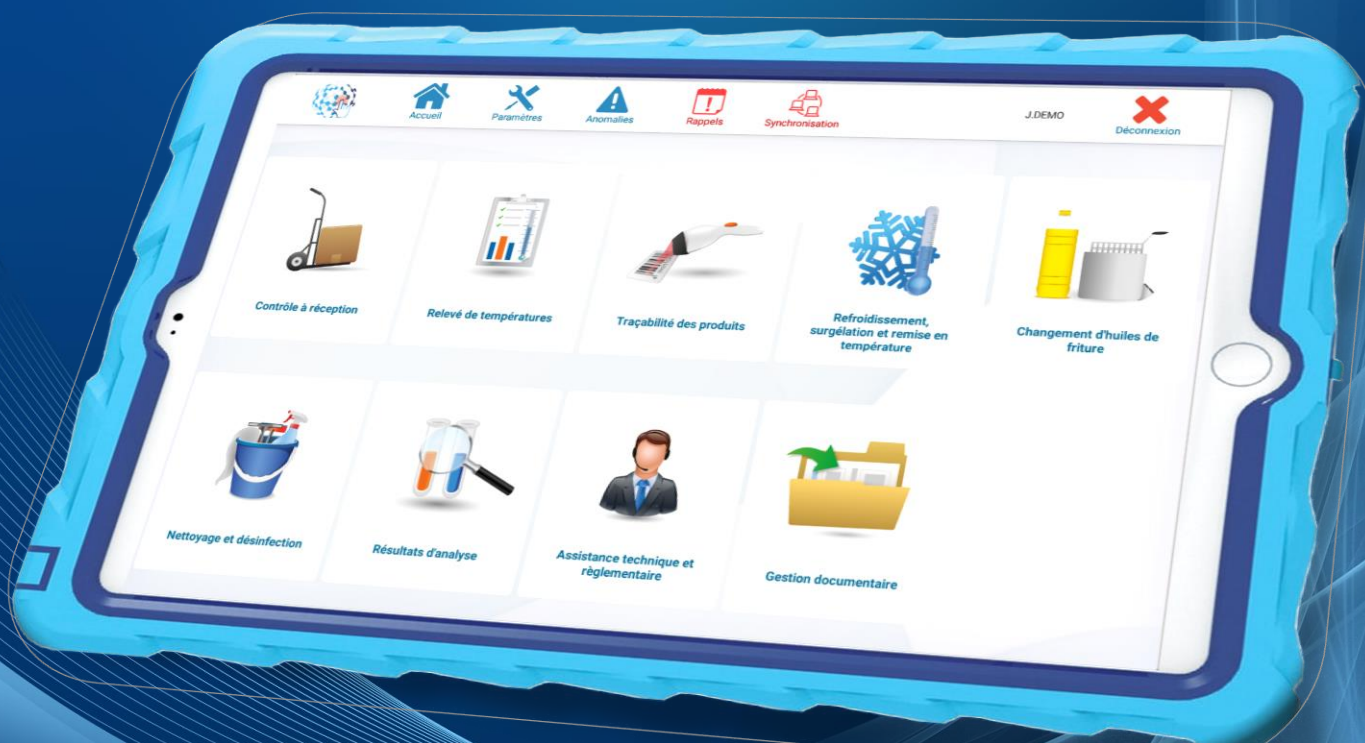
Accueil
Paramètres
Anomalies
Rappels
Synchronisation
J.DEMO
Déconnexion

Contrôle à réception

Relevé de températures

Traçabilité des produits

Refroidissement, surgélation et remise en température

Changement d'huiles de friture

Nettoyage et désinfection

Résultats d'analyse

Assistance technique et règlementaire

Gestion documentaire